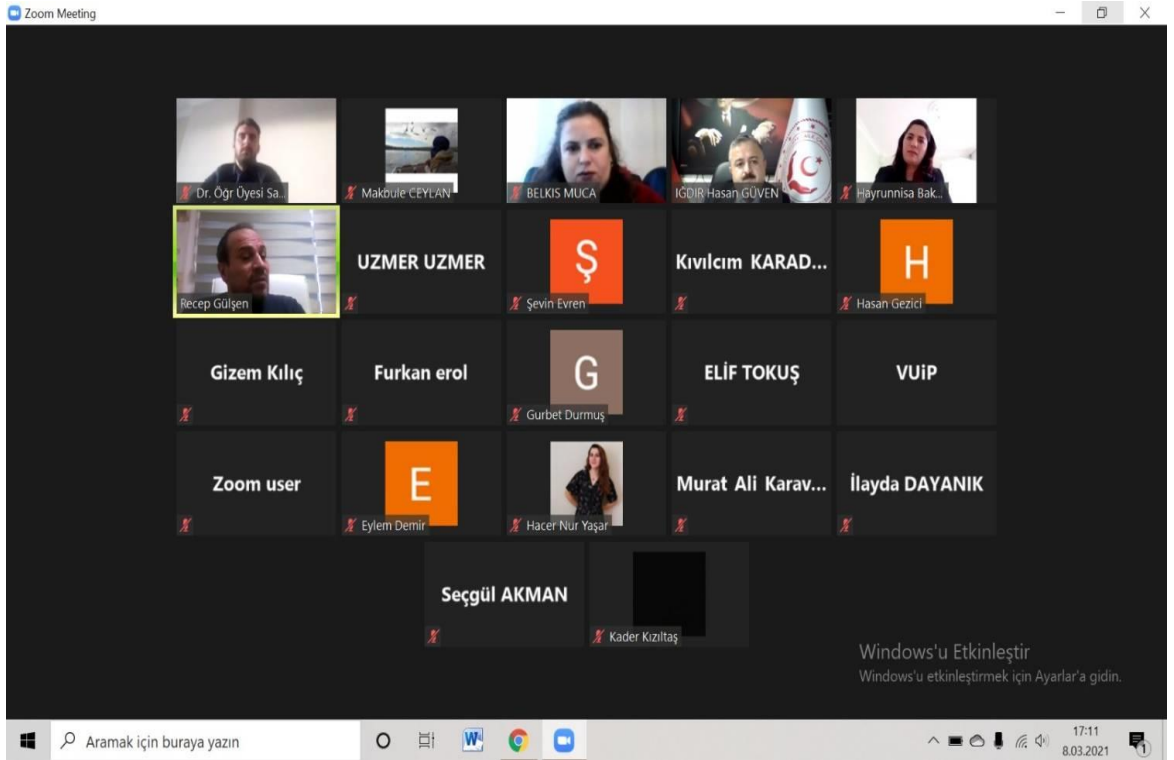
Zoom Meeting

Dr. Öğr Üyesi Sa...

Makbule CEYLAN

BELKIS MUCA

IGDIR Hasan GÜVEN

Hayrunnisa Bak...

Recep Gülşen

UZMER UZMER

Ş

Şevin Evren

Kıvılcım KARAD...

H

Hasan Gezici

Gizem Kılıç

Furkan erol

G

Gurbet Durmuş

ELİF TOKUŞ

VUiP

Zoom user

E

Eylem Demir

Hacer Nur Yaşar

Murat Ali Karav...

İlayda DAYANIK

Seçgül AKMAN

Kader Kızıltaş

Windows'u Etkinleştir
Windows'u etkinleştirmek için Ayarlar'a gidin.

Aramak için buraya yazın

17:11
8.03.2021